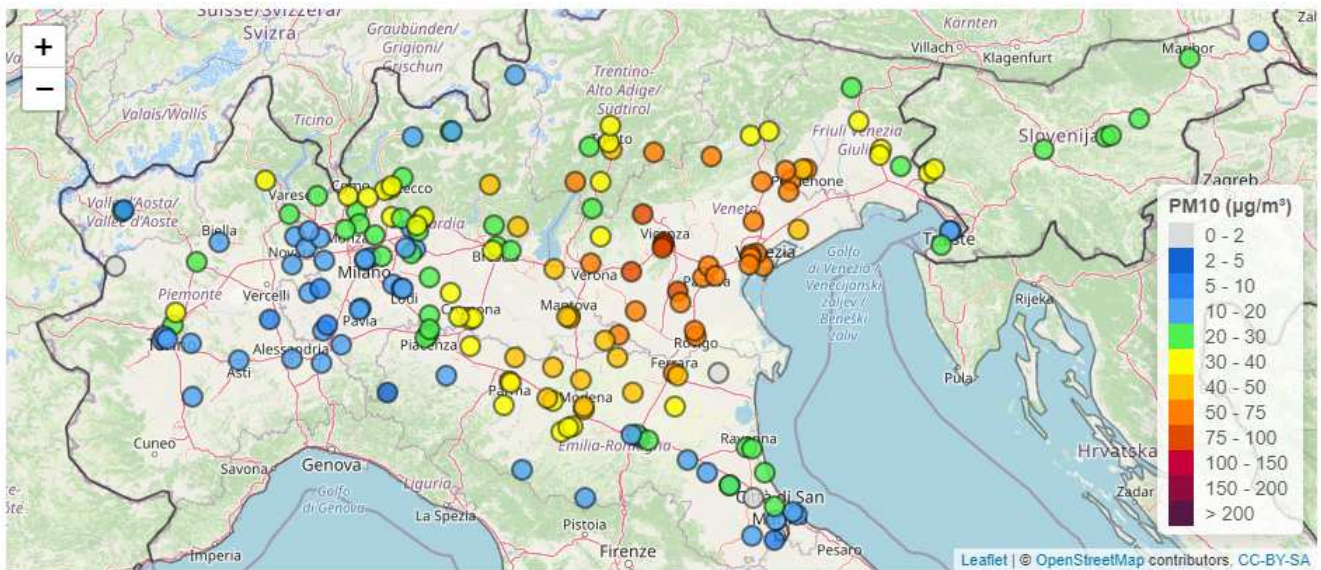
+
−

Suisse/Svizzera/
Svizra
Graubünden/
Grigioni/
Grischun
Trentino-
Alto Adige/
Südtirol
Kärnten
Villach
Klagenfurt
Maribor
Zal
Valais/Wallis
Ticino
Friuli Venezia
Giulia
Slovenija
Valle d'Aosta/
Vallée d'Aoste
Varese
Como
Lecco
Pordenone
Zagreb
Biella
Novara
Monza
Milano
Lombardia
Bergamo
Brescia
Vicenza
Verona
Veneto
Venezia
Padova
Trieste
Golfo
di Venezia/
Venecijanski
zaljev/
Beneški
zaliv
Piemonte
Vercelli
Lodi
Pavia
Cremona
Mantova
Torino
Alessandria
Piacenza
Rovigo
Rijeka
Asti
Ferrara
Parma
Modena
Pula
Cuneo
Emilia-Romagna
Ravenna
Hrvatska
Savona
Genova
Liguria
Golfo
di Genova
Città di San
Marino
Zadar
La Spezia
Pistoia
Imperia
Firenze
Pesaro

PM10 (µg/m³)
0 - 2
2 - 5
5 - 10
10 - 20
20 - 30
30 - 40
40 - 50
50 - 75
75 - 100
100 - 150
150 - 200
> 200

Leaflet | © OpenStreetMap contributors, CC-BY-SA